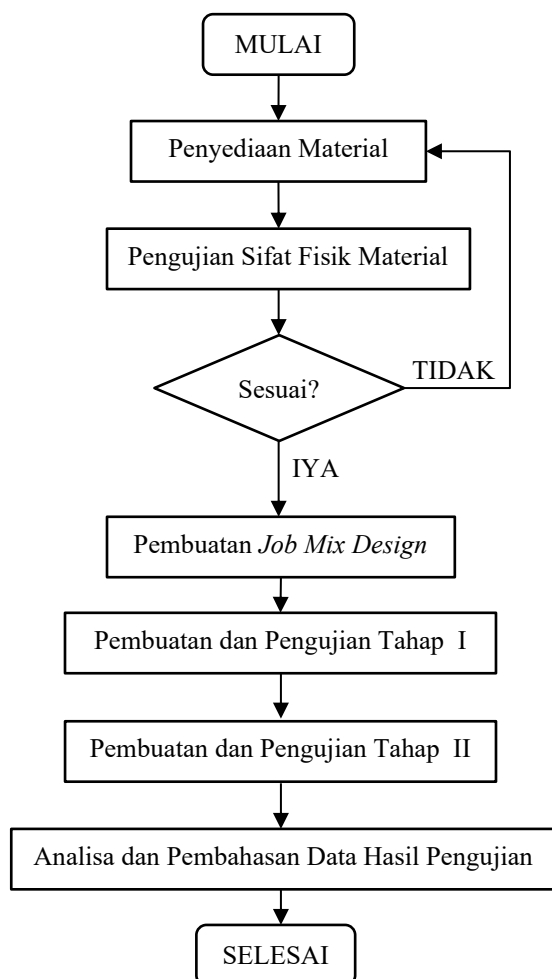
MULAI

Penyediaan Material

Pengujian Sifat Fisik Material

Sesuai?

TIDAK

IYA

Pembuatan Job Mix Design

Pembuatan dan Pengujian Tahap I

Pembuatan dan Pengujian Tahap II

Analisa dan Pembahasan Data Hasil Pengujian

SELESAI